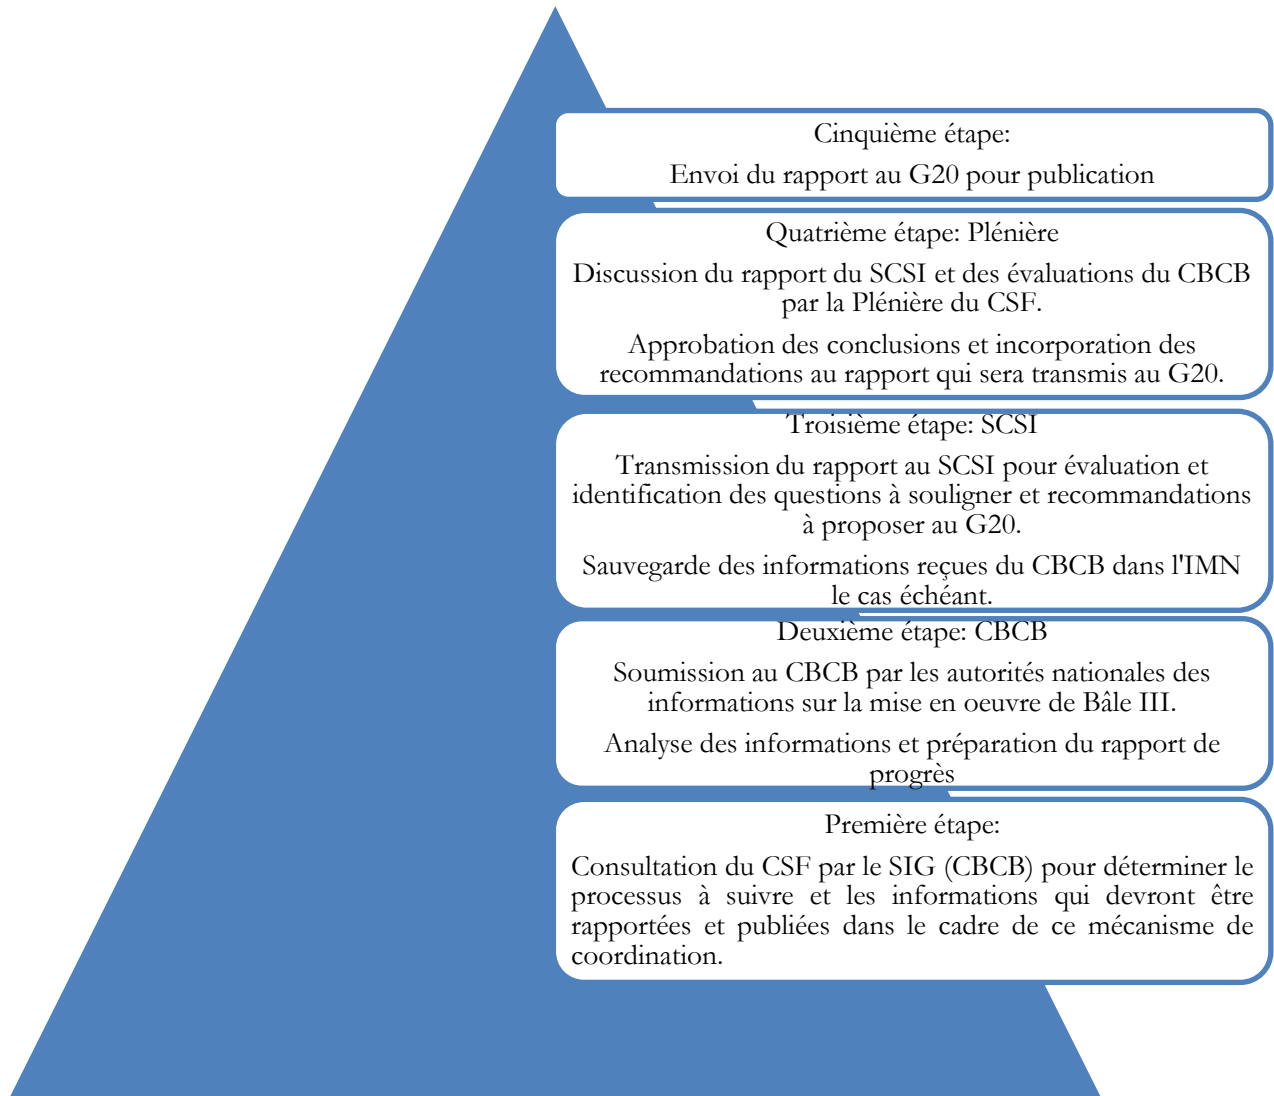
Cinquième étape:

Envoi du rapport au G20 pour publication

Quatrième étape: Plénière

Discussion du rapport du SCSI et des évaluations du CBCB par la Plénière du CSF.

Approbation des conclusions et incorporation des recommandations au rapport qui sera transmis au G20.

Troisième étape: SCSI

Transmission du rapport au SCSI pour évaluation et identification des questions à souligner et recommandations à proposer au G20.

Sauvegarde des informations reçues du CBCB dans l'IMN le cas échéant.

Deuxième étape: CBCB

Soumission au CBCB par les autorités nationales des informations sur la mise en oeuvre de Bâle III.

Analyse des informations et préparation du rapport de progrès

Première étape:

Consultation du CSF par le SIG (CBCB) pour déterminer le processus à suivre et les informations qui devront être rapportées et publiées dans le cadre de ce mécanisme de coordination.